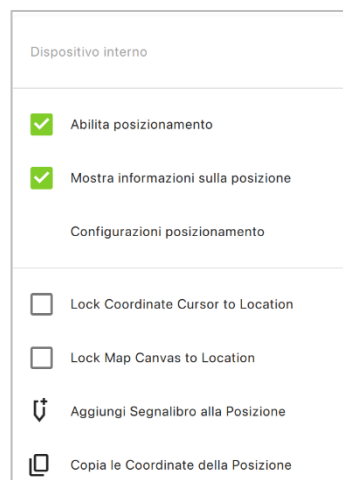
Dispositivo interno

Abilita posizionamento

Mostra informazioni sulla posizione

Configurazioni posizionamento

Lock Coordinate Cursor to Location

Lock Map Canvas to Location

Aggiungi Segnalibro alla Posizione

Copia le Coordinate della Posizione